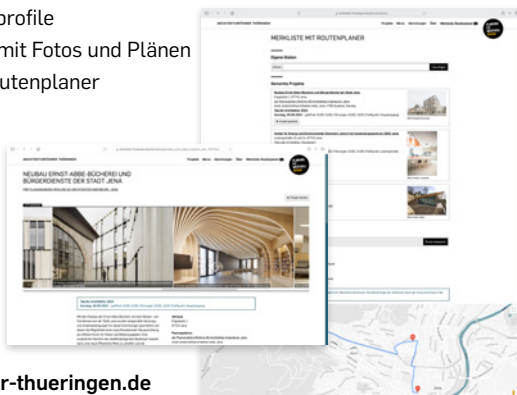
profile
mit Fotos und Plänen
utenplaner

ARCHITEKTURFÜHRER THÜRINGEN
Projekte Büros Sammlungen Über Merkliste

MERKLISTE MIT ROUTENPLANER

Eigene Routen

Gemerkte Projekte

ARCHITEKTURFÜHRER THÜRINGEN
Projekte Büros Sammlungen Über Merkliste

NEUBAU ERNST-ABBE-BÜCHEREI UND BÜRGERDIENSTE DER STADT JENA

r-thueringen.de